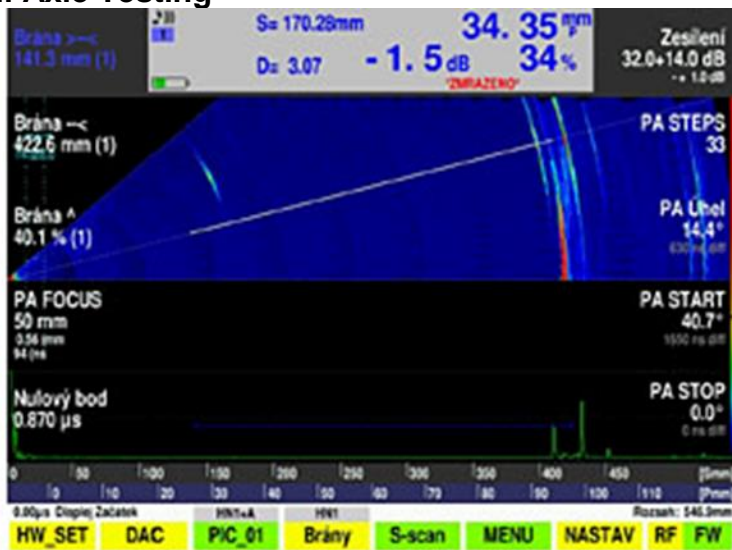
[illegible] Axle Testing

Brána >-< 141.3 mm (1)

S= 170.28mm
D= 3.07

34. 35 mm
- 1. 5 dB 34 %
*ZMRAZENO*

Zesílení 32.0+14.0 dB
+- 1.0 dB

Brána --< 422.6 mm (1)

PA STEPS 33

Brána ^ 40.1 % (1)

PA Úhel 14.4°
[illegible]

PA FOCUS 50 mm
0.56 mm
94 ns

PA START 40.7°
1550 ns diff

Nulový bod 0.870 µs

PA STOP 0.0°
0 ns diff

0 | 50 | 100 | 150 | 200 | 250 | 300 | 350 | 400 | 450 | [Smm]
0 | 10 | 20 | 30 | 40 | 50 | 60 | 70 | 80 | 90 | 100 | 110 | [Pmm]

0.00µs Displej Začátek
HN1+A
HN1
Rozsah: 546.3mm

HW_SET | DAC | PIC_01 | Brány | S-scan | MENU | NASTAV | RF | FW